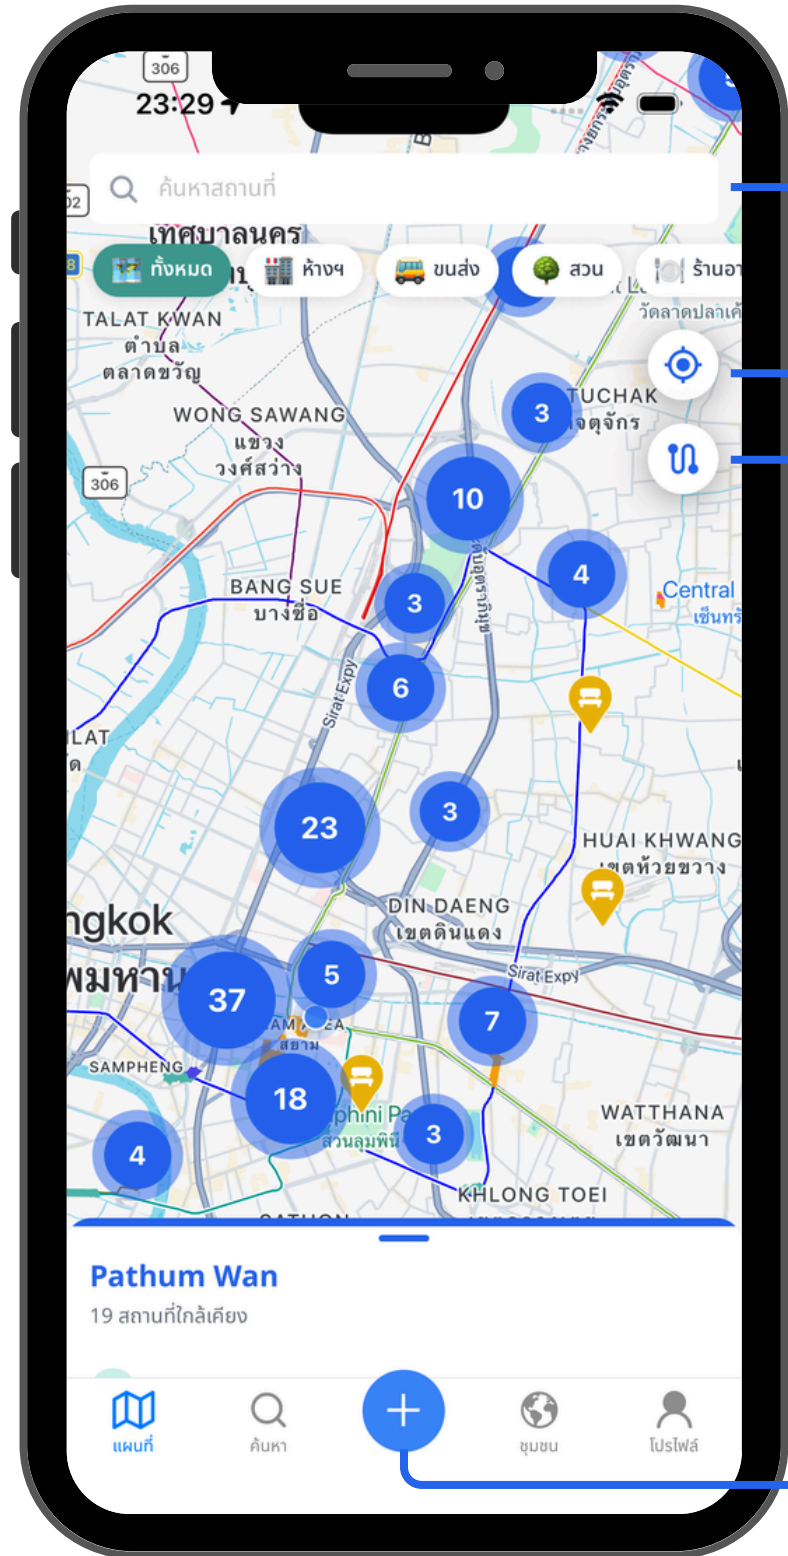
306
23:29

ค้นหาสถานที่

ทั้งหมด
ห้างฯ
ขนส่ง
สวน
ร้านอา

TALAT KWAN
ตำบล
ตลาดขวัญ
WONG SAWANG
แขวง
วงศ์สว่าง
306
BANG SUE
บางซื่อ
TUCHAK
จตุจักร
วัดลาดปลาเค้า
Central
เซ็นทร
Sirat Expy
HUAI KHWANG
เขตห้วยขวาง
DIN DAENG
เขตดินแดง
ngkok
พมหาน
Sirat Expy
SAMPHENG
สยาม
สวนลุมพินี
WATTHANA
เขตวัฒนา
KHLONG TOEI

3
10
4
3
6
23
3
5
37
7
18
3
4

Pathum Wan
19 สถานที่ใกล้เคียง

แผนที่
ค้นหา
ชุมชน
โปรไฟล์